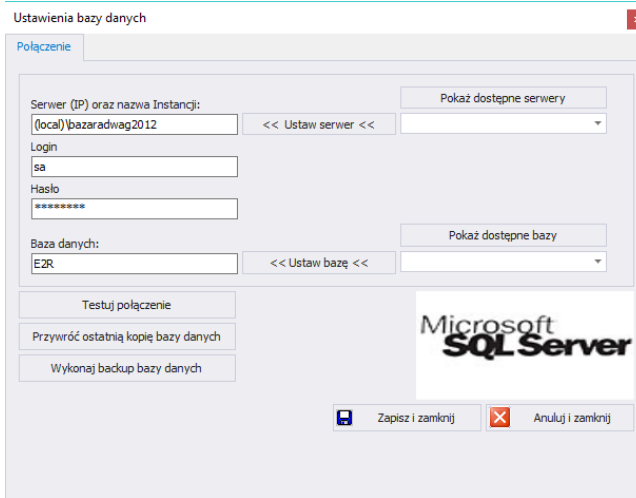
Ustawienia bazy danych

Połączenie

Serwer (IP) oraz nazwa Instancji:
(local)\bazaradwag2012
<< Ustaw serwer <<
Pokaż dostępne serwery

Login
sa

Hasło
********

Baza danych:
E2R
<< Ustaw bazę <<
Pokaż dostępne bazy

Testuj połączenie
Przywróć ostatnią kopię bazy danych
Wykonaj backup bazy danych

Microsoft SQL Server

Zapisz i zamknij
Anuluj i zamknij